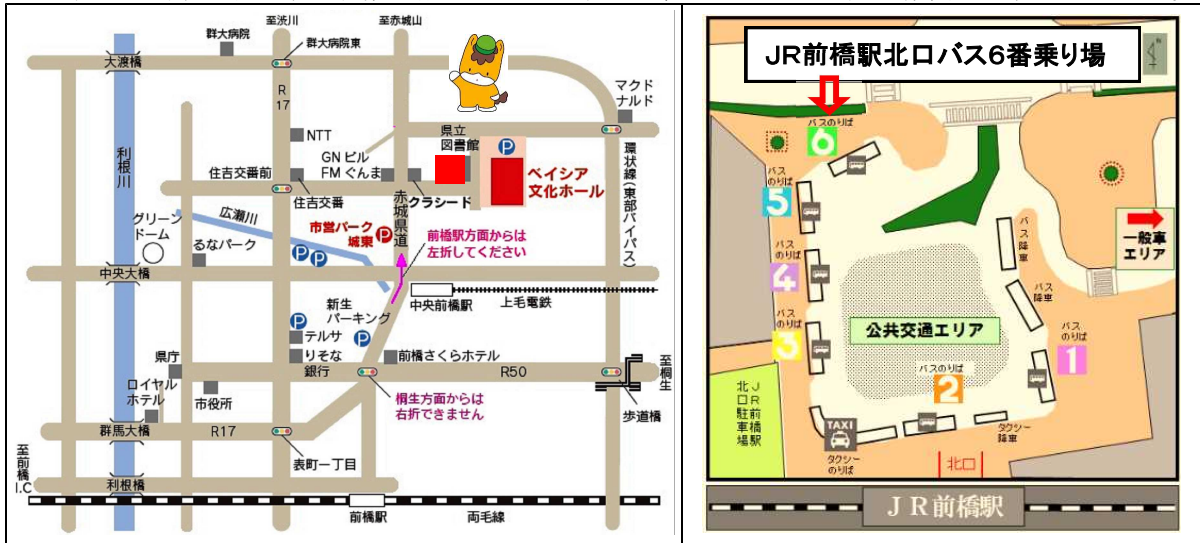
群大病院
至渋川
至赤城山
群大病院東
大渡橋
R17
マクドナルド
NTT
県立図書館
P
GNビル
FMぐんま
ベイシア文化ホール
住吉交番前
住吉交番
クラシード
環状線（東部バイパス）
利根川
広瀬川
市営パーク城東
P
赤城県道
前橋駅方面からは左折してください
グリーンドーム
るなパーク
P P
中央大橋
中央前橋駅
上毛電鉄
新生パーキング
P
テルサ
りそな銀行
前橋さくらホテル
県庁
R50
至桐生
ロイヤルホテル
市役所
桐生方面からは右折できません
歩道橋
群馬大橋
R17
表町一丁目
至前橋I.C
利根橋
前橋駅
両毛線

JR前橋駅北口バス6番乗り場
バスのりば
6
バスのりば
5
バスのりば
4
バスのりば
3
バス降車
バス降車
一般車エリア
公共交通エリア
バスのりば
1
バスのりば
2
北口JR前橋駅駐車場
TAXI
タクシーのりば
タクシー降車
北口
JR前橋駅